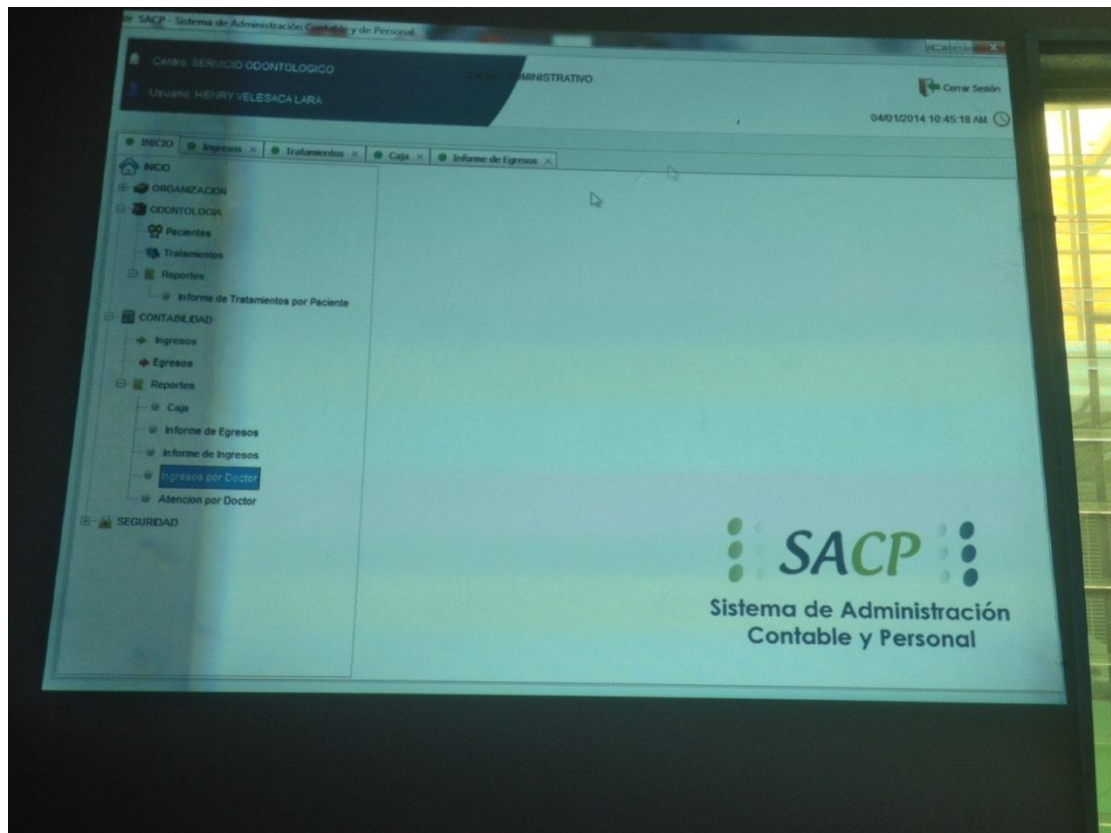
SACP - Sistema de Administración Contable y de Personal

Centro: SERVICIO ODONTOLOGICO
Usuario: HENRY VELESACA LARA
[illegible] ADMINISTRATIVO

Cerrar Sesión
04/01/2014 10:45:18 AM

INICIO × | Ingresos × | Tratamientos × | Caja × | Informe de Egresos ×

INICIO
ORGANIZACION
ODONTOLOGIA
Pacientes
Tratamientos
Reportes
Informe de Tratamientos por Paciente
CONTABILIDAD
Ingresos
Egresos
Reportes
Caja
Informe de Egresos
Informe de Ingresos
Ingresos por Doctor
Atencion por Doctor
SEGURIDAD

SACP
Sistema de Administración Contable y Personal